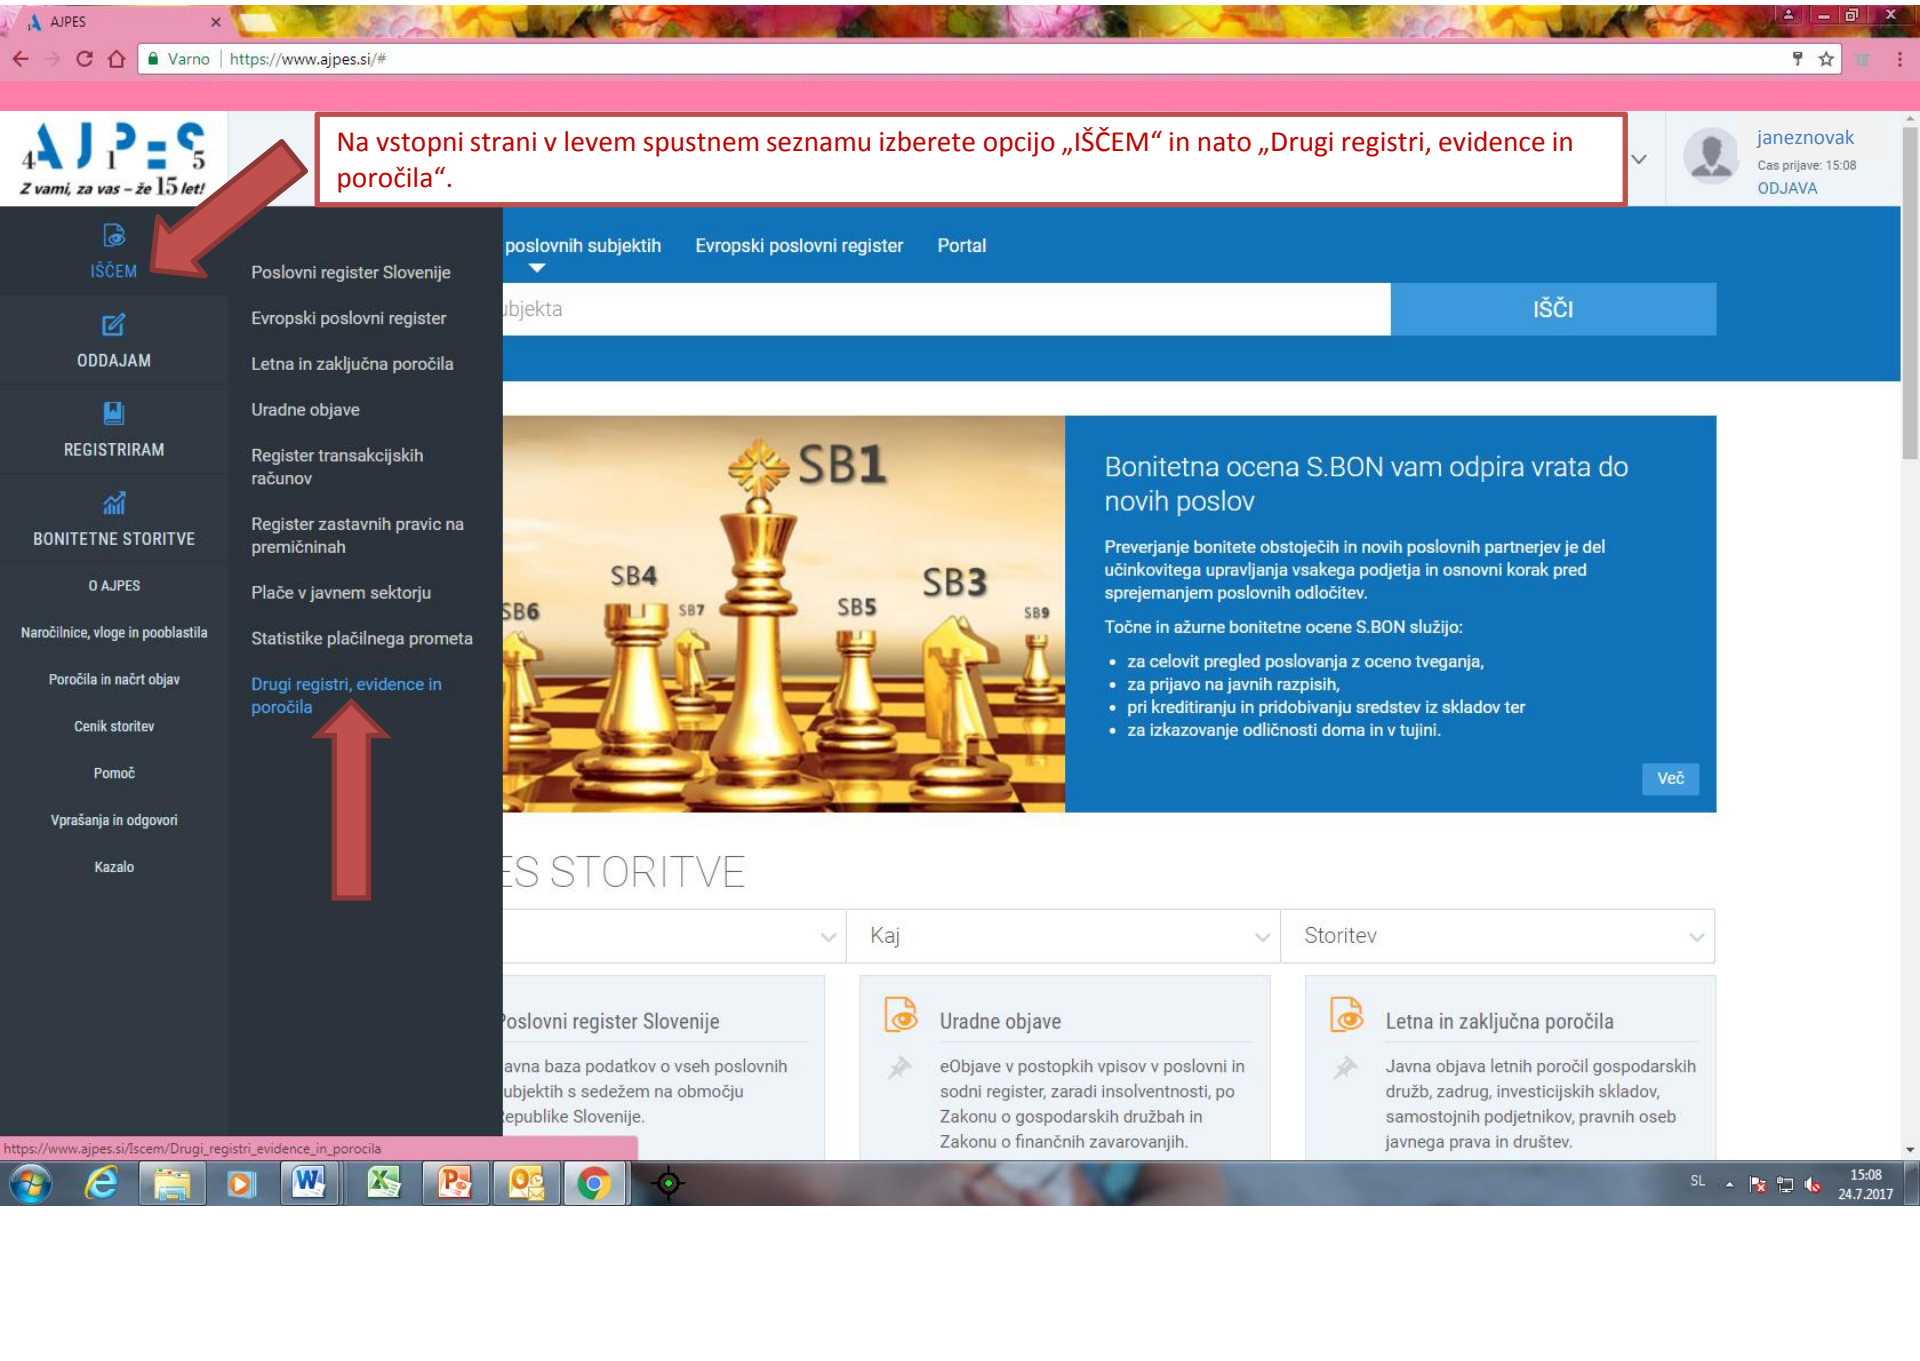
AJPES ×

Varno | https://www.ajpes.si/#

AJPES
Z vami, za vas – že 15 let!

Na vstopni strani v levem spustnem seznamu izberete opcijo „IŠČEM“ in nato „Drugi registri, evidence in poročila“.

janeznovak
Čas prijave: 15:08
ODJAVA

IŠČEM
ODDAJAM
REGISTRIRAM
BONITETNE STORITVE
O AJPES
Naročilnice, vloge in pooblastila
Poročila in načrt objav
Cenik storitev
Pomoč
Vprašanja in odgovori
Kazalo

Poslovni register Slovenije
Evropski poslovni register
Letna in zaključna poročila
Uradne objave
Register transakcijskih računov
Register zastavnih pravic na premičninah
Plače v javnem sektorju
Statistike plačilnega prometa
Drugi registri, evidence in poročila

poslovnih subjektih Evropski poslovni register Portal

ubjekta
IŠČI

SB1 SB4 SB3 SB5 SB6 SB7 SB9

Bonitetna ocena S.BON vam odpira vrata do novih poslov

Preverjanje bonitete obstoječih in novih poslovnih partnerjev je del učinkovitega upravljanja vsakega podjetja in osnovni korak pred sprejemanjem poslovnih odločitev.

Točne in ažurne bonitetne ocene S.BON služijo:
• za celovit pregled poslovanja z oceno tveganja,
• za prijavo na javnih razpisih,
• pri kreditiranju in pridobivanju sredstev iz skladov ter
• za izkazovanje odličnosti doma in v tujini.

Več

ES STORITVE

Kaj
Storitev

Poslovni register Slovenije
avna baza podatkov o vseh poslovnih ubjektih s sedežem na območju epublike Slovenije.

Uradne objave
eObjave v postopkih vpisov v poslovni in sodni register, zaradi insolventnosti, po Zakonu o gospodarskih družbah in Zakonu o finančnih zavarovanjih.

Letna in zaključna poročila
Javna objava letnih poročil gospodarskih družb, zadrug, investicijskih skladov, samostojnih podjetnikov, pravnih oseb javnega prava in društev.

https://www.ajpes.si/Iscem/Drugi_registri_evidence_in_porocila

SL 15:08 24.7.2017